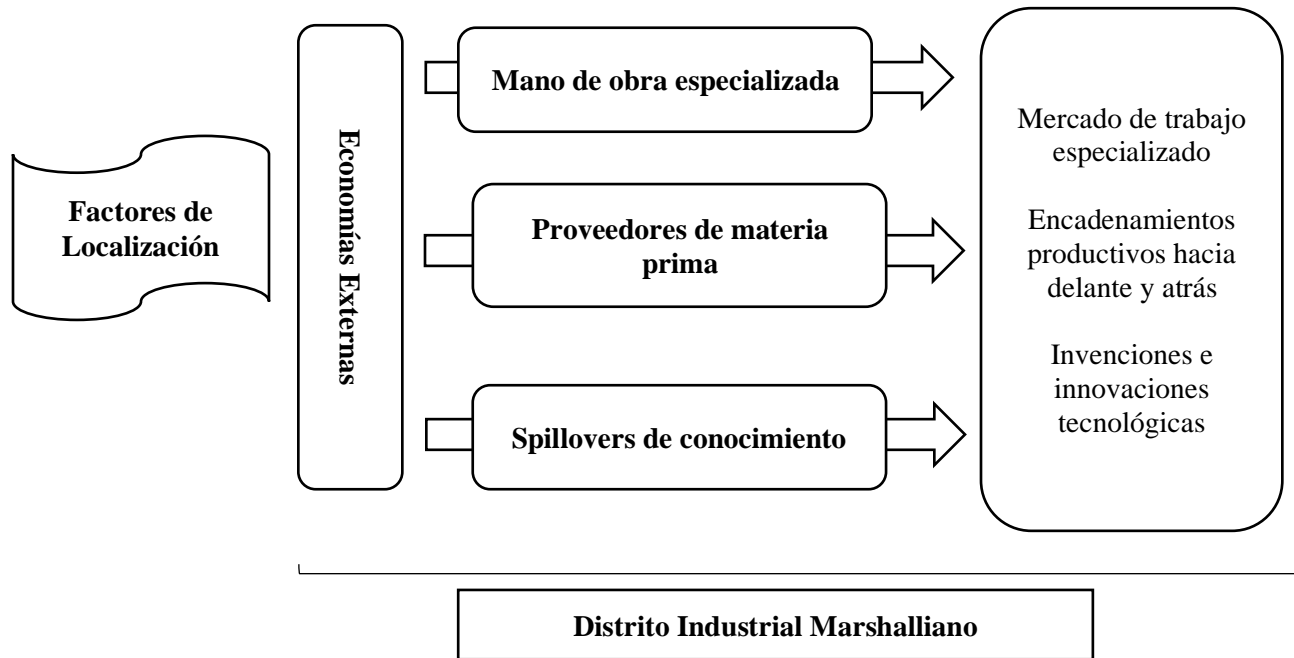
Factores de Localización

Economías Externas

Mano de obra especializada

Proveedores de materia prima

Spillovers de conocimiento

Mercado de trabajo especializado

Encadenamientos productivos hacia delante y atrás

Invenciones e innovaciones tecnológicas

Distrito Industrial Marshalliano